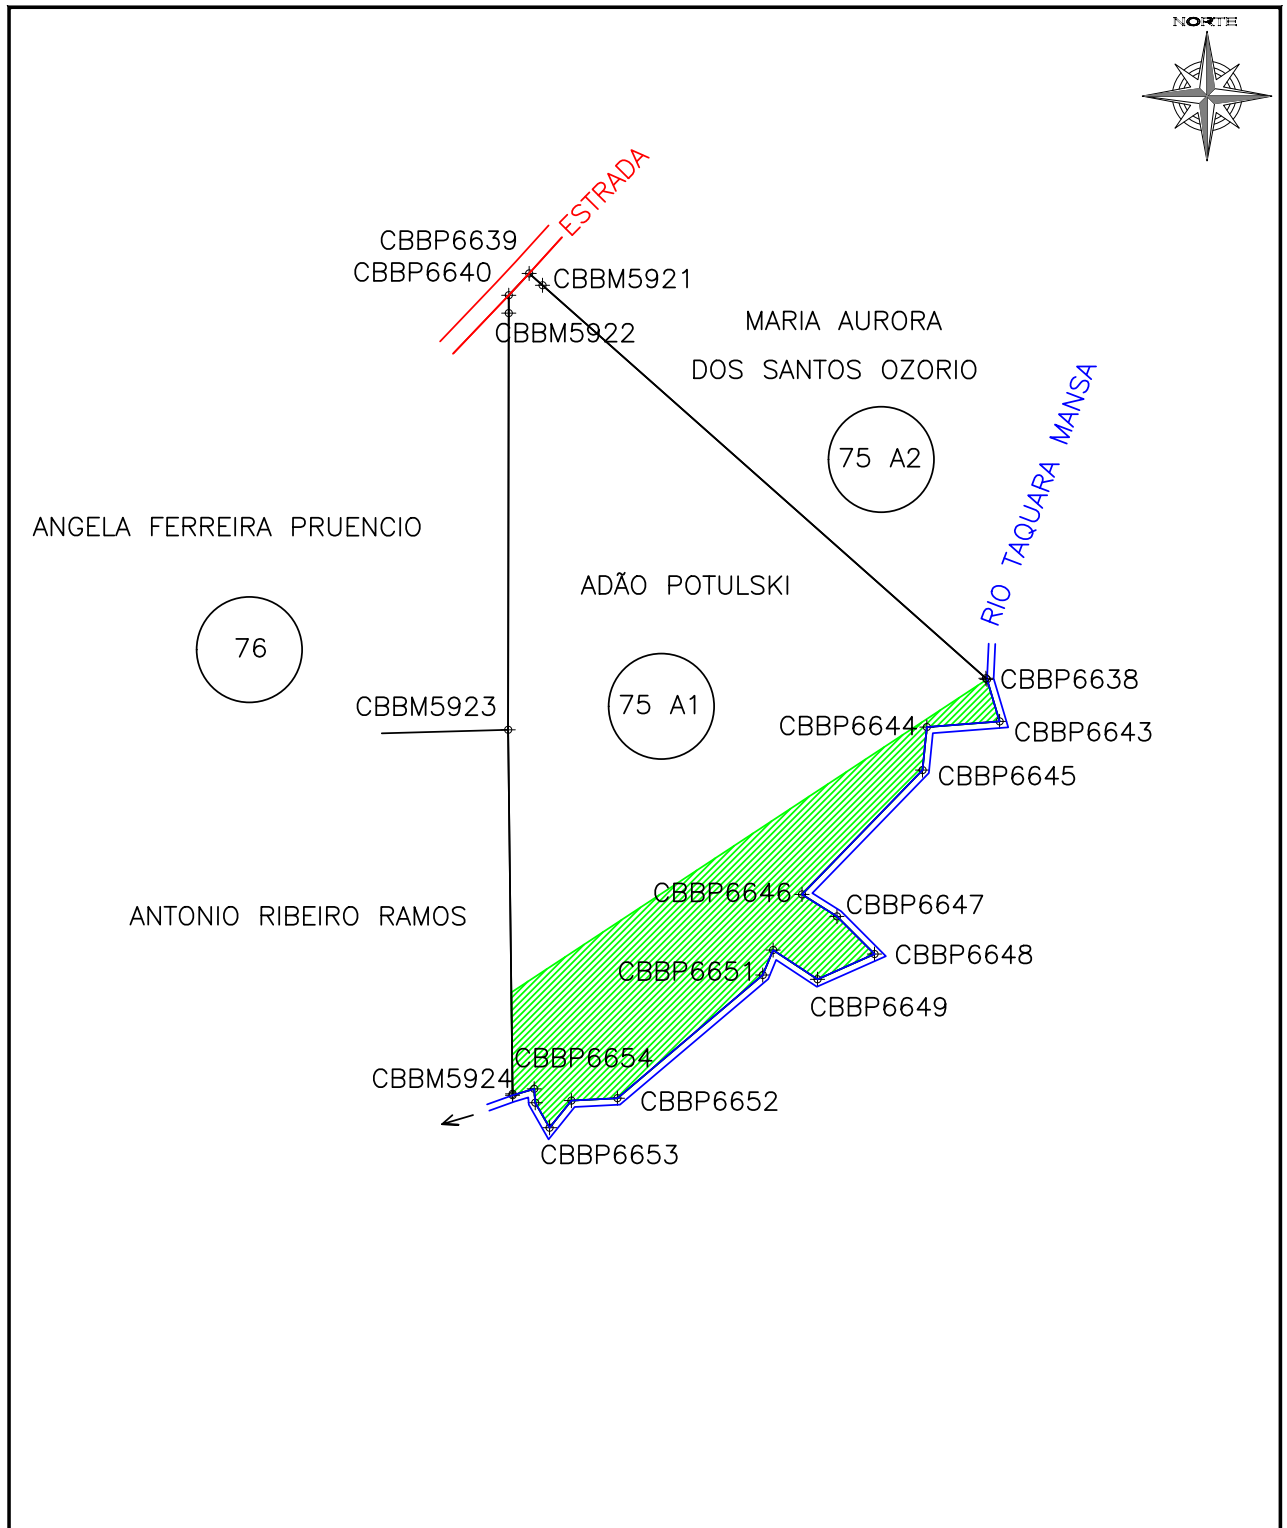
NORTE

ESTRADA

CBBP6639
CBBP6640
CBBM5921
CBBM5922

MARIA AURORA
DOS SANTOS OZORIO

RIO TAQUARA MANSA

75 A2

ANGELA FERREIRA PRUENCIO

76

ADÃO POTULSKI

75 A1

CBBM5923

CBBP6638
CBBP6644
CBBP6643
CBBP6645

ANTONIO RIBEIRO RAMOS

CBBP6646
CBBP6647
CBBP6648
CBBP6651
CBBP6649
CBBP6654
CBBM5924
CBBP6652
CBBP6653